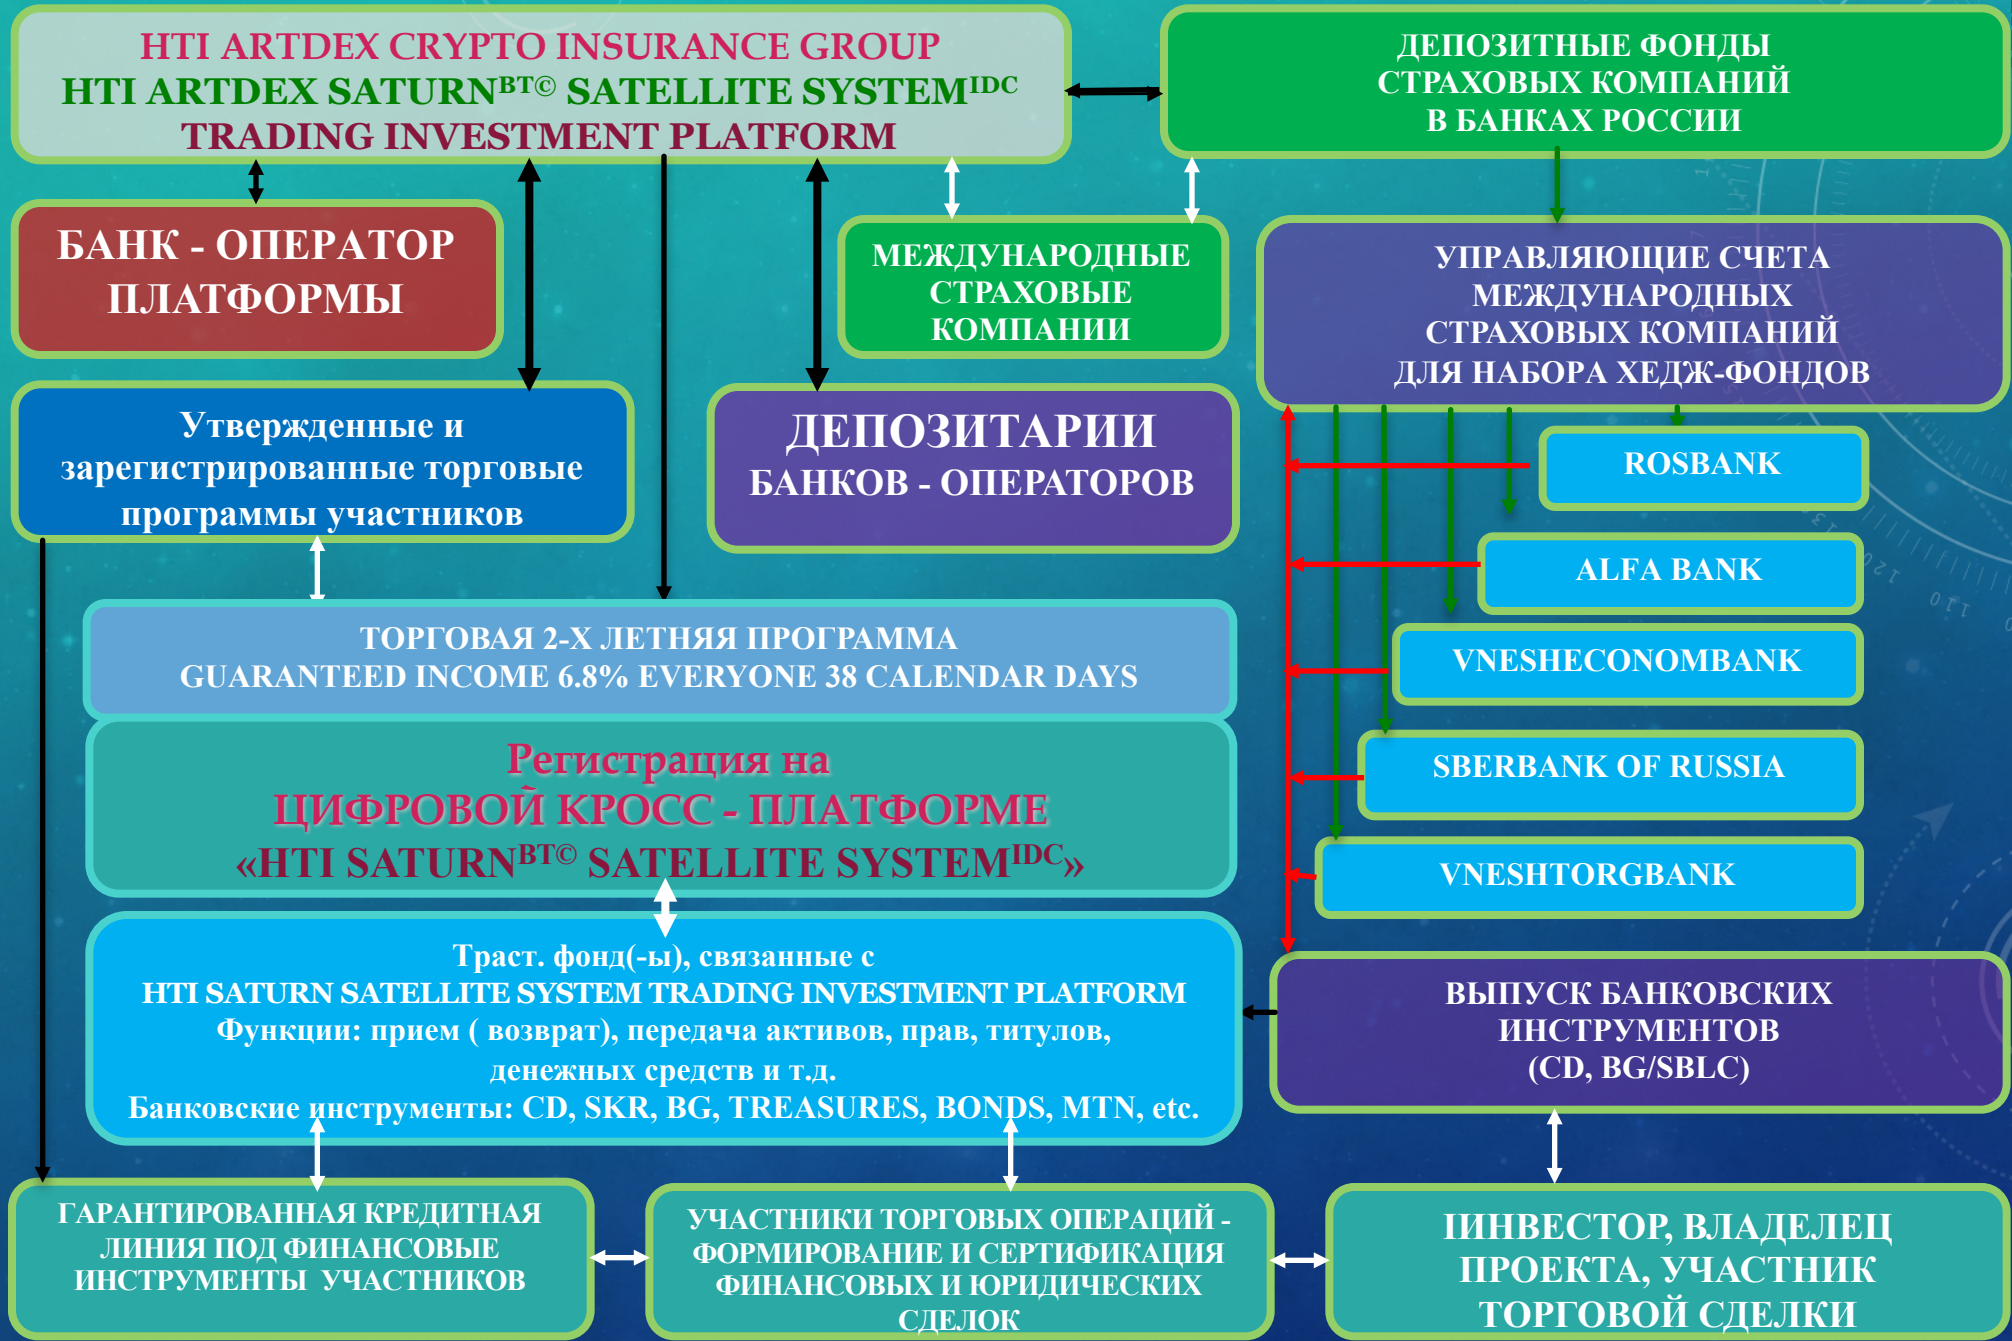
HTI ARTDEX CRYPTO INSURANCE GROUP
HTI ARTDEX SATURN$^{BT©}$ SATELLITE SYSTEM$^{IDC}$
TRADING INVESTMENT PLATFORM

ДЕПОЗИТНЫЕ ФОНДЫ СТРАХОВЫХ КОМПАНИЙ В БАНКАХ РОССИИ

БАНК - ОПЕРАТОР ПЛАТФОРМЫ

МЕЖДУНАРОДНЫЕ СТРАХОВЫЕ КОМПАНИИ

УПРАВЛЯЮЩИЕ СЧЕТА МЕЖДУНАРОДНЫХ СТРАХОВЫХ КОМПАНИЙ ДЛЯ НАБОРА ХЕДЖ-ФОНДОВ

Утвержденные и зарегистрированные торговые программы участников

ДЕПОЗИТАРИИ
БАНКОВ - ОПЕРАТОРОВ

ROSBANK

ALFA BANK

VNESHECONOMBANK

SBERBANK OF RUSSIA

VNESHTORGBANK

ТОРГОВАЯ 2-Х ЛЕТНЯЯ ПРОГРАММА
GUARANTEED INCOME 6.8% EVERYONE 38 CALENDAR DAYS

Регистрация на
ЦИФРОВОЙ КРОСС - ПЛАТФОРМЕ
«HTI SATURN$^{BT©}$ SATELLITE SYSTEM$^{IDC}$»

Траст. фонд(-ы), связанные с
HTI SATURN SATELLITE SYSTEM TRADING INVESTMENT PLATFORM
Функции: прием ( возврат), передача активов, прав, титулов, денежных средств и т.д.
Банковские инструменты: CD, SKR, BG, TREASURES, BONDS, MTN, etc.

ВЫПУСК БАНКОВСКИХ ИНСТРУМЕНТОВ (CD, BG/SBLC)

ГАРАНТИРОВАННАЯ КРЕДИТНАЯ ЛИНИЯ ПОД ФИНАНСОВЫЕ ИНСТРУМЕНТЫ УЧАСТНИКОВ

УЧАСТНИКИ ТОРГОВЫХ ОПЕРАЦИЙ - ФОРМИРОВАНИЕ И СЕРТИФИКАЦИЯ ФИНАНСОВЫХ И ЮРИДИЧЕСКИХ СДЕЛОК

ИНВЕСТОР, ВЛАДЕЛЕЦ ПРОЕКТА, УЧАСТНИК ТОРГОВОЙ СДЕЛКИ